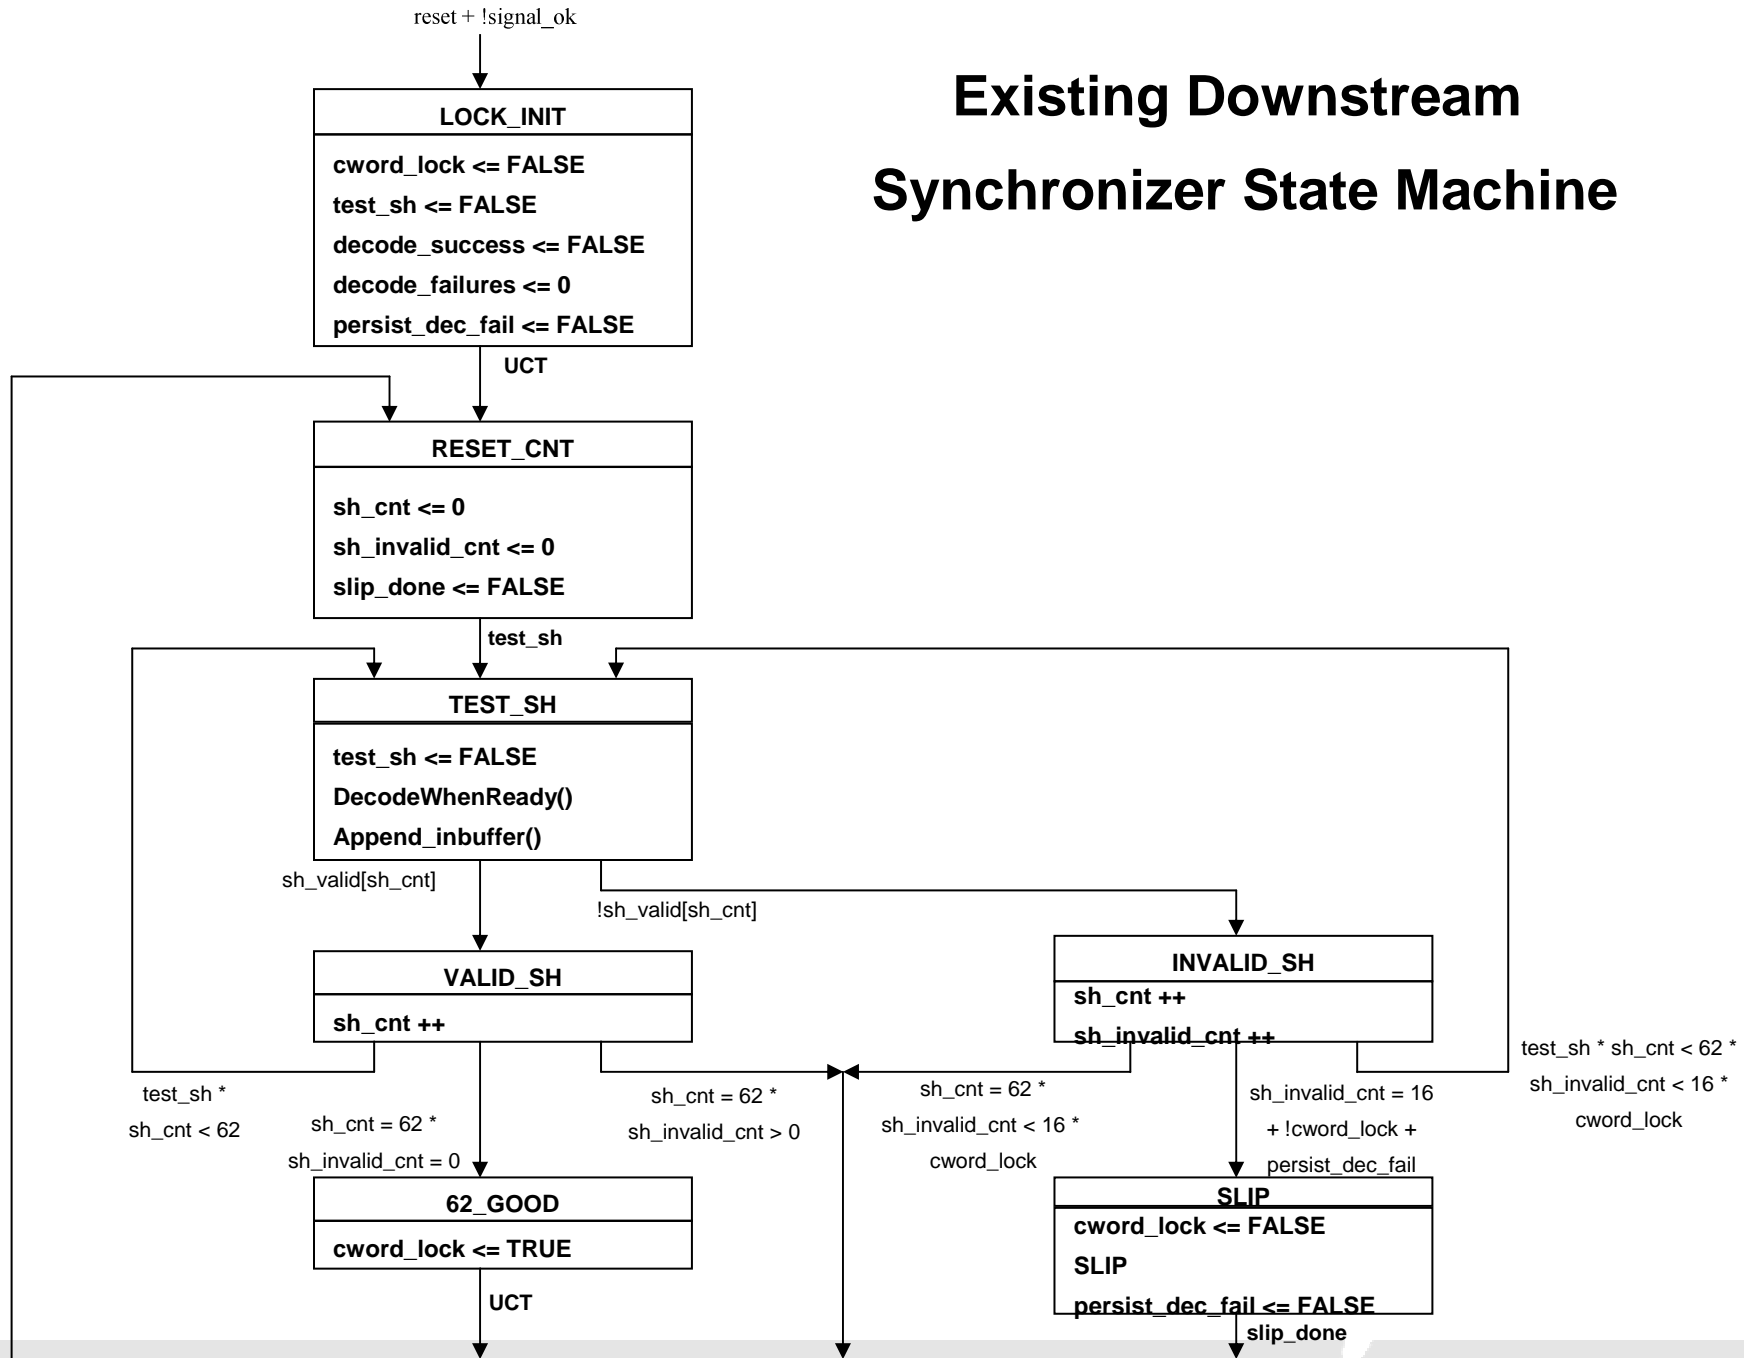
reset + !signal_ok

Existing Downstream Synchronizer State Machine

LOCK_INIT
cword_lock <= FALSE
test_sh <= FALSE
decode_success <= FALSE
decode_failures <= 0
persist_dec_fail <= FALSE

UCT

RESET_CNT
sh_cnt <= 0
sh_invalid_cnt <= 0
slip_done <= FALSE

test_sh

TEST_SH
test_sh <= FALSE
DecodeWhenReady()
Append_inbuffer()

sh_valid[sh_cnt]

!sh_valid[sh_cnt]

VALID_SH
sh_cnt ++

INVALID_SH
sh_cnt ++
sh_invalid_cnt ++

test_sh * sh_cnt < 62 * sh_invalid_cnt < 16 * cword_lock

test_sh * sh_cnt < 62

sh_cnt = 62 * sh_invalid_cnt = 0

sh_cnt = 62 * sh_invalid_cnt > 0

sh_cnt = 62 * sh_invalid_cnt < 16 * cword_lock

sh_invalid_cnt = 16 + !cword_lock + persist_dec_fail

62_GOOD
cword_lock <= TRUE

UCT

SLIP
cword_lock <= FALSE
SLIP
persist_dec_fail <= FALSE

slip_done